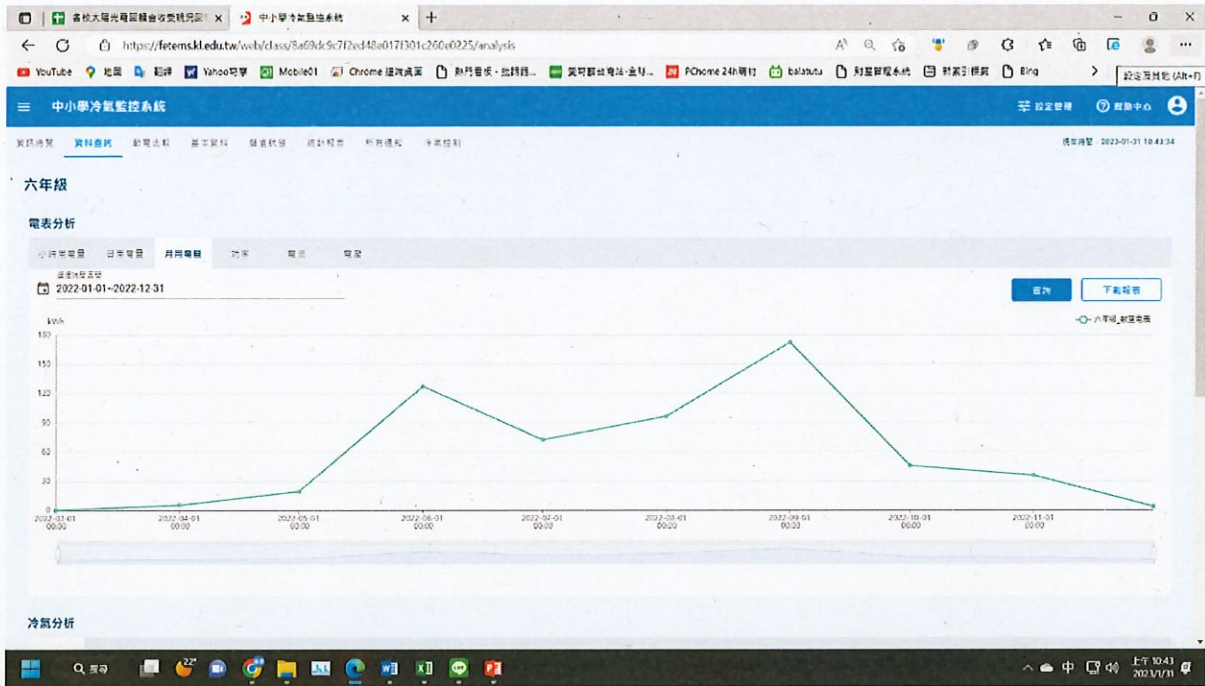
各校太陽光電屋頂會收發現況 ×
中小學冷氣監控系統 ×
https://fetems.kl.edu.tw/web/class/8a69dc9c7f2ed48e017f301c260e0225/analysis
YouTube 地圖 翻譯 Yahoo奇摩 Mobile01 Chrome 線上商店 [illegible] PChome 24h購物 balatutu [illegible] Bing
設定及其他 (Alt+F)

中小學冷氣監控系統
設定管理 幫助中心

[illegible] 資料查詢 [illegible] 基本資料 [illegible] 統計報表 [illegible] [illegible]
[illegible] 2023-01-31 10:43:34

六年級

電表分析

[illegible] 日用電量 月用電量 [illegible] 電流 電壓

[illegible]
2022-01-01~2022-12-31

查詢
下載報表

kWh
六年級_教室電表

180
150
120
90
60
30
0

2022-01-01 00:00
2022-04-01 00:00
2022-05-01 00:00
2022-06-01 00:00
2022-07-01 00:00
2022-08-01 00:00
2022-09-01 00:00
2022-10-01 00:00
2022-11-01 00:00

冷氣分析

搜尋
22°
中
上午 10:43
2023/1/31